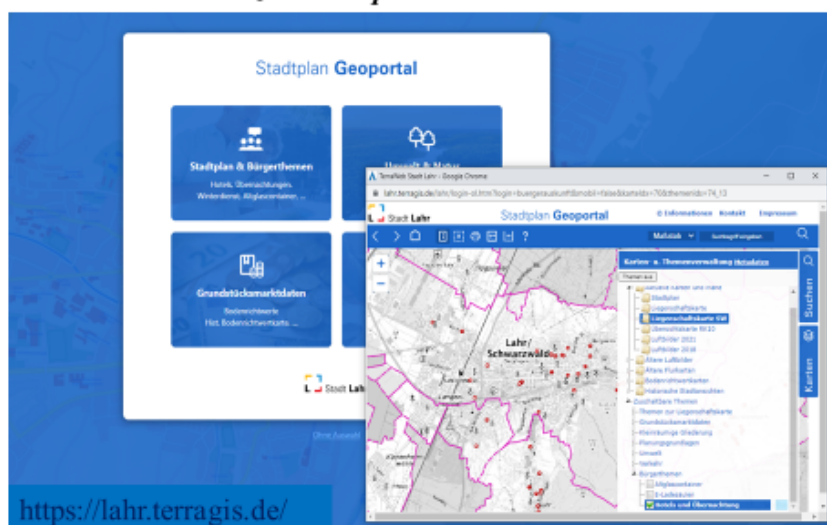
Stadtplan Geoportal

Stadtplan & Bürgerthemen
Hotels, Übernachtungen, Winterdienst, Altglascontainer, ...

Umwelt & Natur

Grundstücksmarktdaten
Bodenrichtwerte
Hist. Bodenrichtwertkarte, ...

Stadt Lahr

TerraNoble Stadt Lahr - Google Chrome
lahr.terragis.de/lahr/login-ol.htm?login=buergerauskunft&mobil=false&startebiz=76&themenids=74,13

Stadt Lahr
Stadtplan Geoportal
Informationen Kontakt Impressum

Maßstab Sonderfunktionen

Karten- u. Themenverwaltung Metadaten
Themen aus
Aktuelle Karten und Pläne
Stadtplan
Liegenschaftskarte
Liegenschaftskarte SW
Übersichtskarte BK10
Luftbilder 2021
Luftbilder 2018
Ältere Luftbilder
Ältere Flurkarten
Bodenrichtwertkarten
Historische Stadtansichten
Zuschaltbare Themen
Themen zur Liegenschaftskarte
Grundstücksmarktdaten
Kleinräumige Gliederung
Planungsgrundlagen
Umwelt
Verkehr
Bürgerthemen
Altglascontainer
E-Ladesäulen
Hotels und Übernachtung

Lahr/
Schwarzwald

Suchen
Karten

https://lahr.terragis.de/